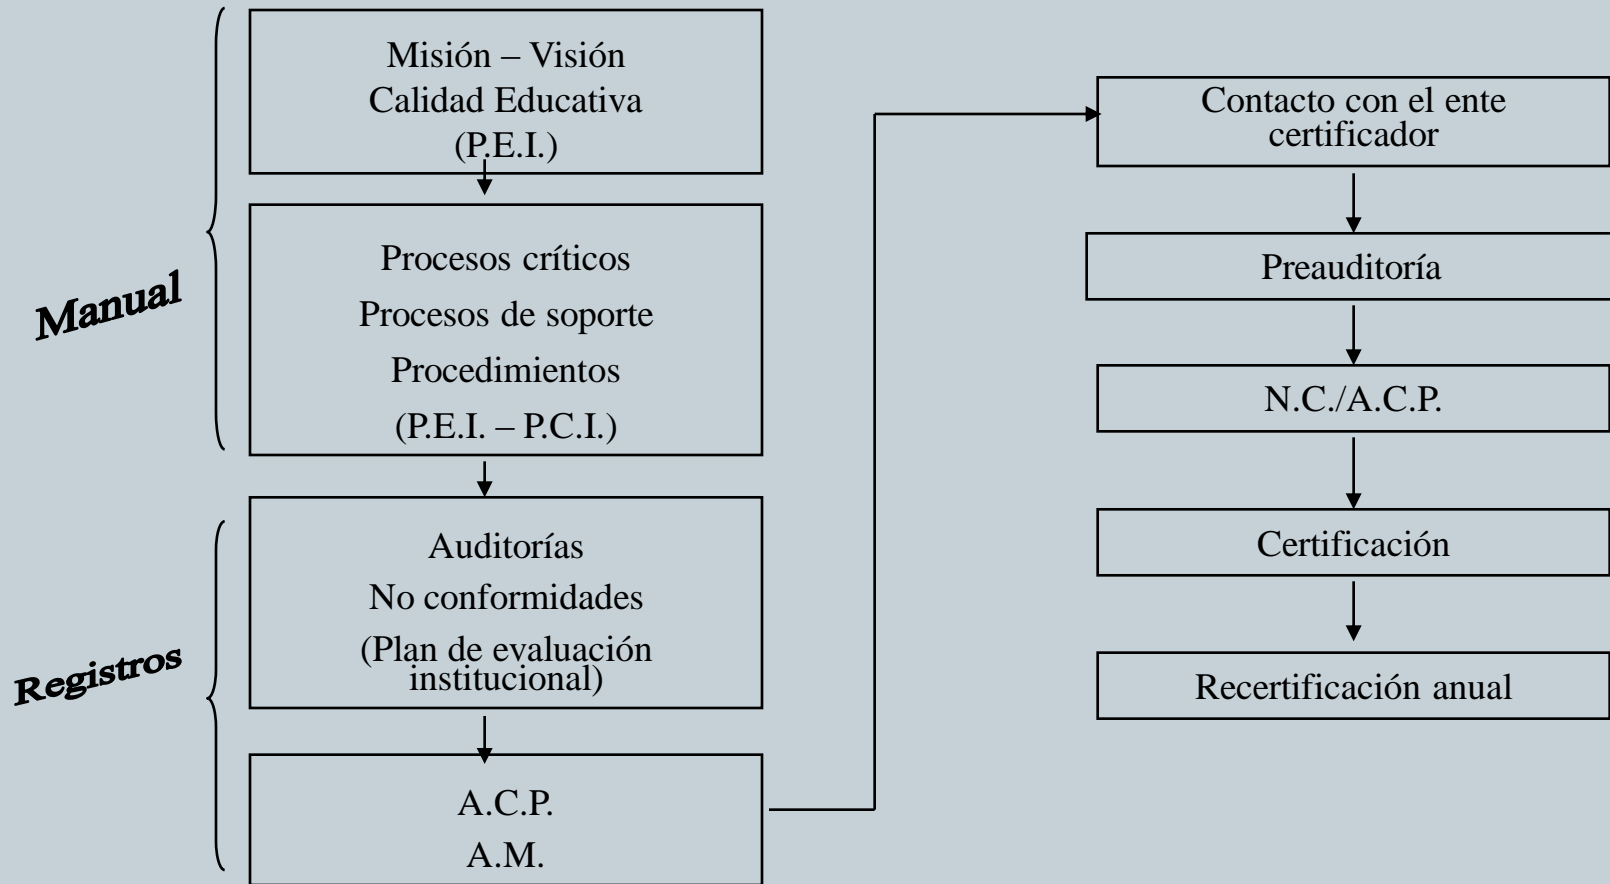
Manual

Misión – Visión
Calidad Educativa
(P.E.I.)

Procesos críticos
Procesos de soporte
Procedimientos
(P.E.I. – P.C.I.)

Registros

Auditorías
No conformidades
(Plan de evaluación institucional)

A.C.P.
A.M.

Contacto con el ente certificador

Preauditoría

N.C./A.C.P.

Certificación

Recertificación anual